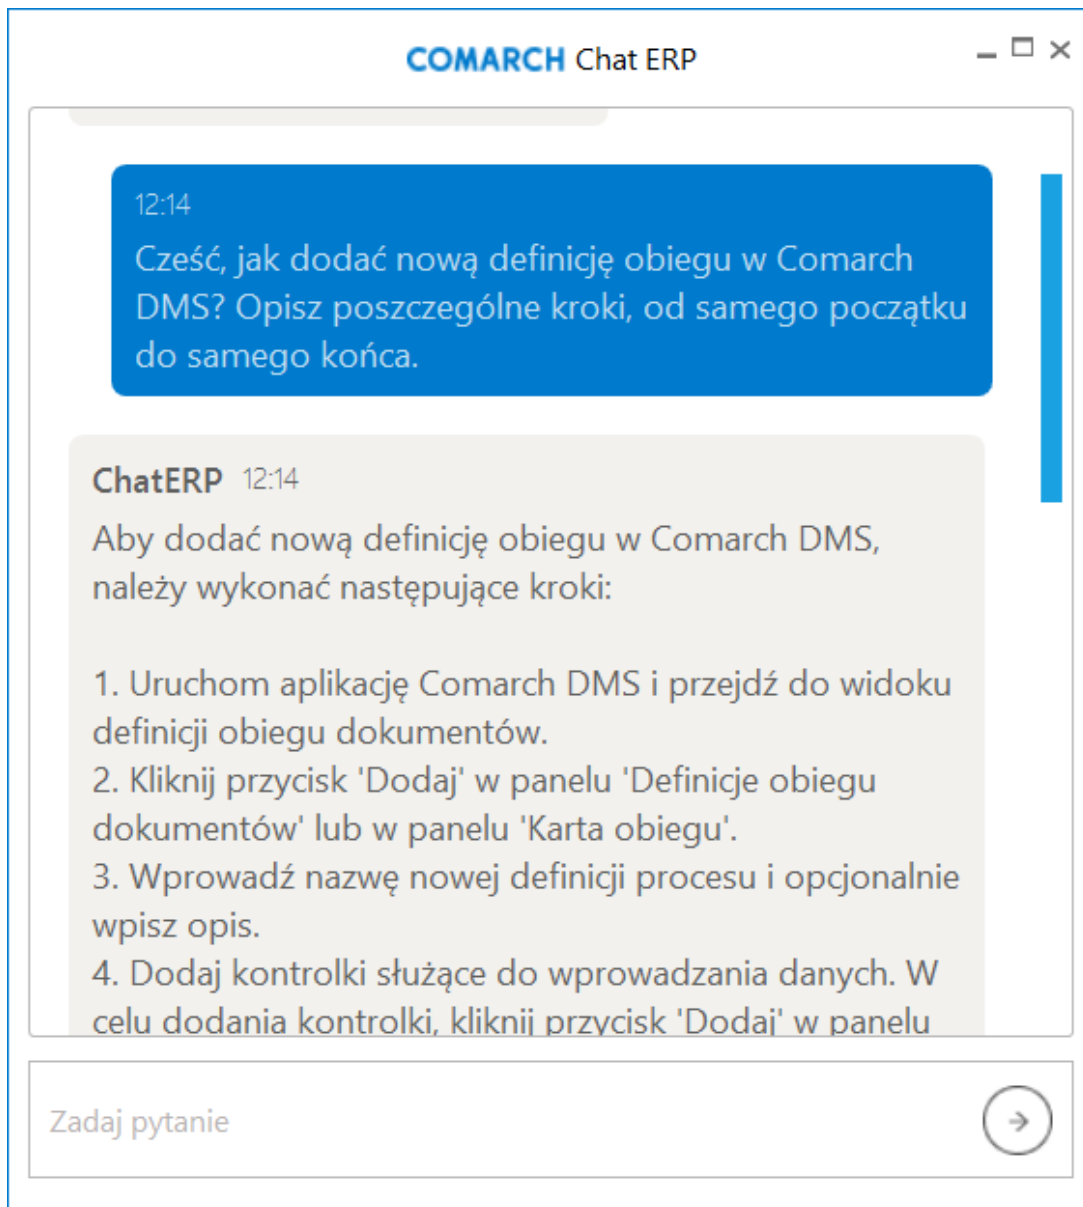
COMARCH Chat ERP

12:14
Cześć, jak dodać nową definicję obiegu w Comarch DMS? Opisz poszczególne kroki, od samego początku do samego końca.

ChatERP 12:14
Aby dodać nową definicję obiegu w Comarch DMS, należy wykonać następujące kroki:

1. Uruchom aplikację Comarch DMS i przejdź do widoku definicji obiegu dokumentów.
2. Kliknij przycisk 'Dodaj' w panelu 'Definicje obiegu dokumentów' lub w panelu 'Karta obiegu'.
3. Wprowadź nazwę nowej definicji procesu i opcjonalnie wpisz opis.
4. Dodaj kontrolki służące do wprowadzania danych. W celu dodania kontrolki, kliknij przycisk 'Dodaj' w panelu

Zadaj pytanie